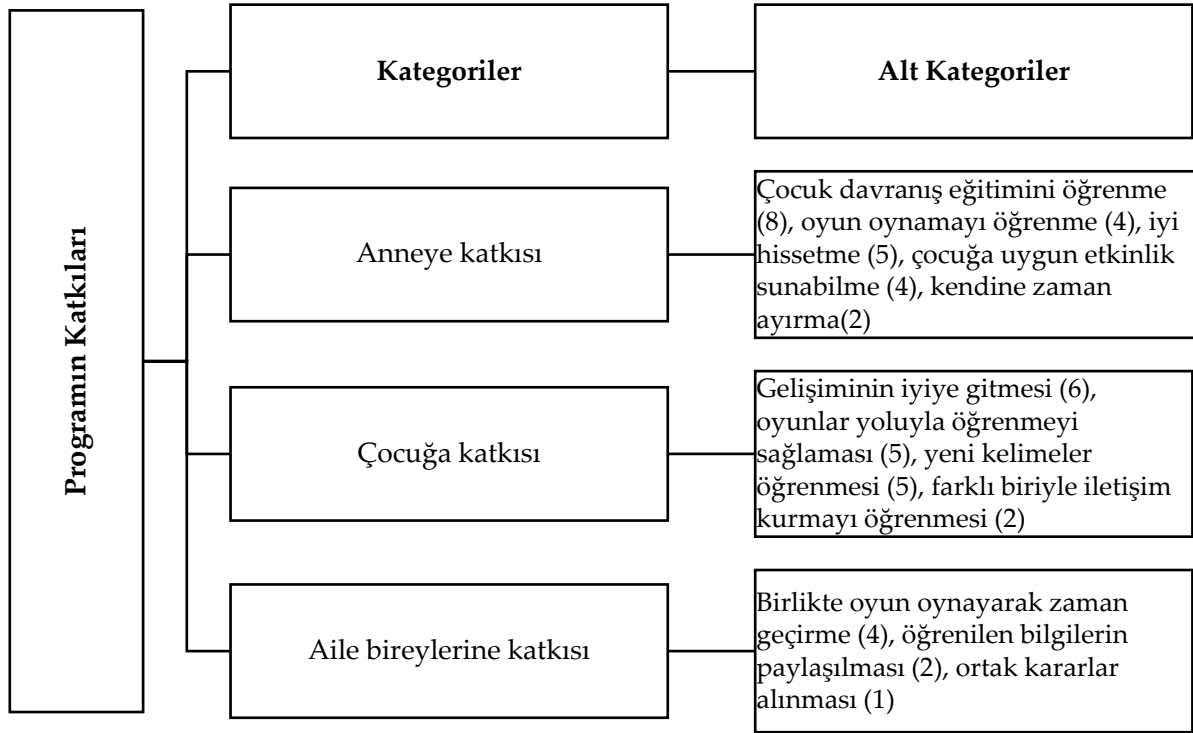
Programın Katkıları

Kategoriler

Alt Kategoriler

Anneye katkısı

Çocuk davranış eğitimini öğrenme (8), oyun oynamayı öğrenme (4), iyi hissetme (5), çocuğa uygun etkinlik sunabilme (4), kendine zaman ayırma(2)

Çocuğa katkısı

Gelişiminin iyiye gitmesi (6), oyunlar yoluyla öğrenmeyi sağlaması (5), yeni kelimeler öğrenmesi (5), farklı biriyle iletişim kurmayı öğrenmesi (2)

Aile bireylerine katkısı

Birlikte oyun oynayarak zaman geçirme (4), öğrenilen bilgilerin paylaşılması (2), ortak kararlar alınması (1)